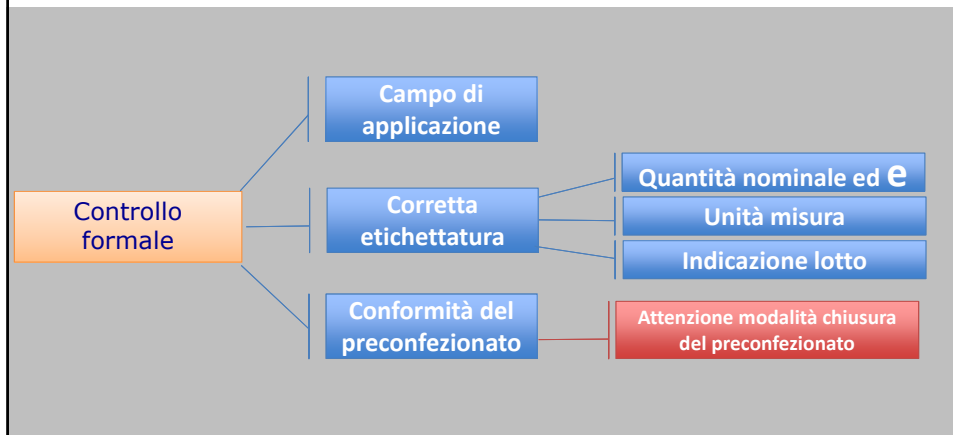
Controllo formale

Campo di applicazione

Corretta etichettatura

Quantità nominale ed e

Unità misura

Indicazione lotto

Conformità del preconfezionato

Attenzione modalità chiusura del preconfezionato